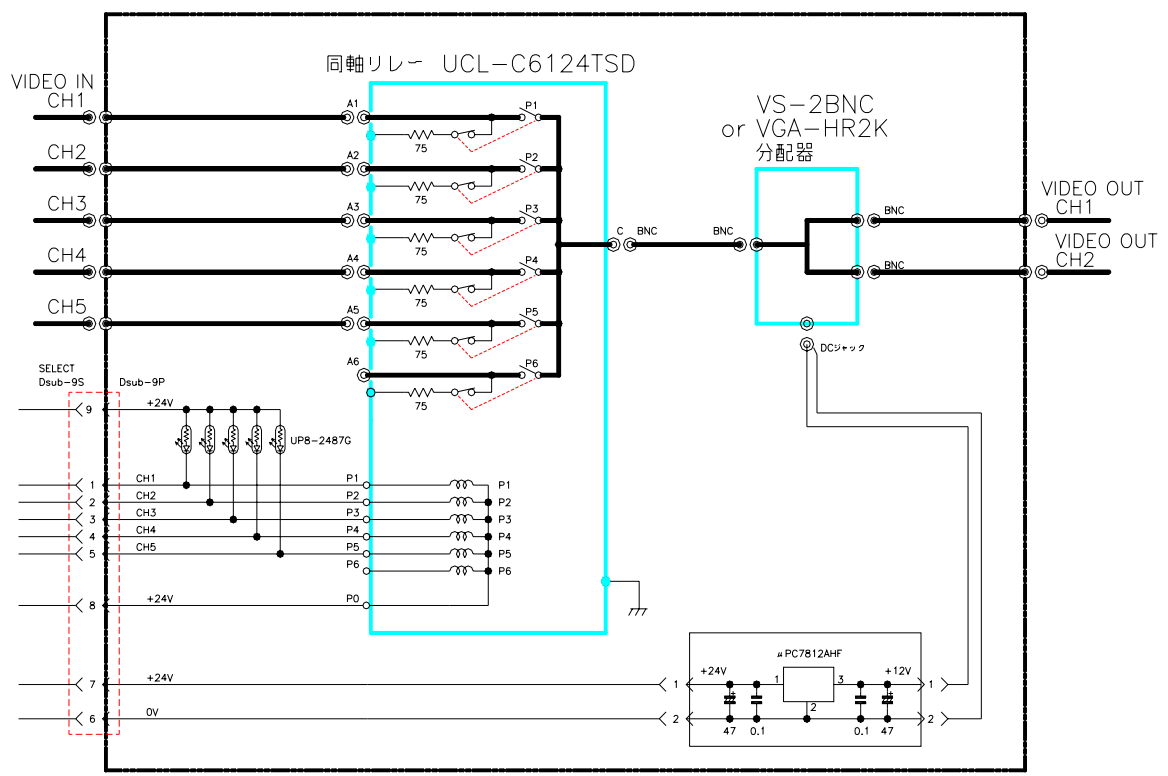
同軸リレー UCL−C6124TSD

VIDEO IN
CH1
CH2
CH3
CH4
CH5

A1 P1 75
A2 P2 75
A3 P3 75
A4 P4 75
A5 P5 75
A6 P6 75

C BNC BNC

VS−2BNC
or VGA−HR2K
分配器

BNC
BNC
DCジャック

VIDEO OUT
CH1
VIDEO OUT
CH2

SELECT
Dsub−9S
Dsub−9P

9 +24V
UP8−2487G
1 CH1 P1 P1
2 CH2 P2 P2
3 CH3 P3 P3
4 CH4 P4 P4
5 CH5 P5 P5
P6 P6
8 +24V P0
7 +24V
6 0V

μPC7812AHF
+24V +12V
1 1 3 1
2 2 2
47 0.1 0.1 47